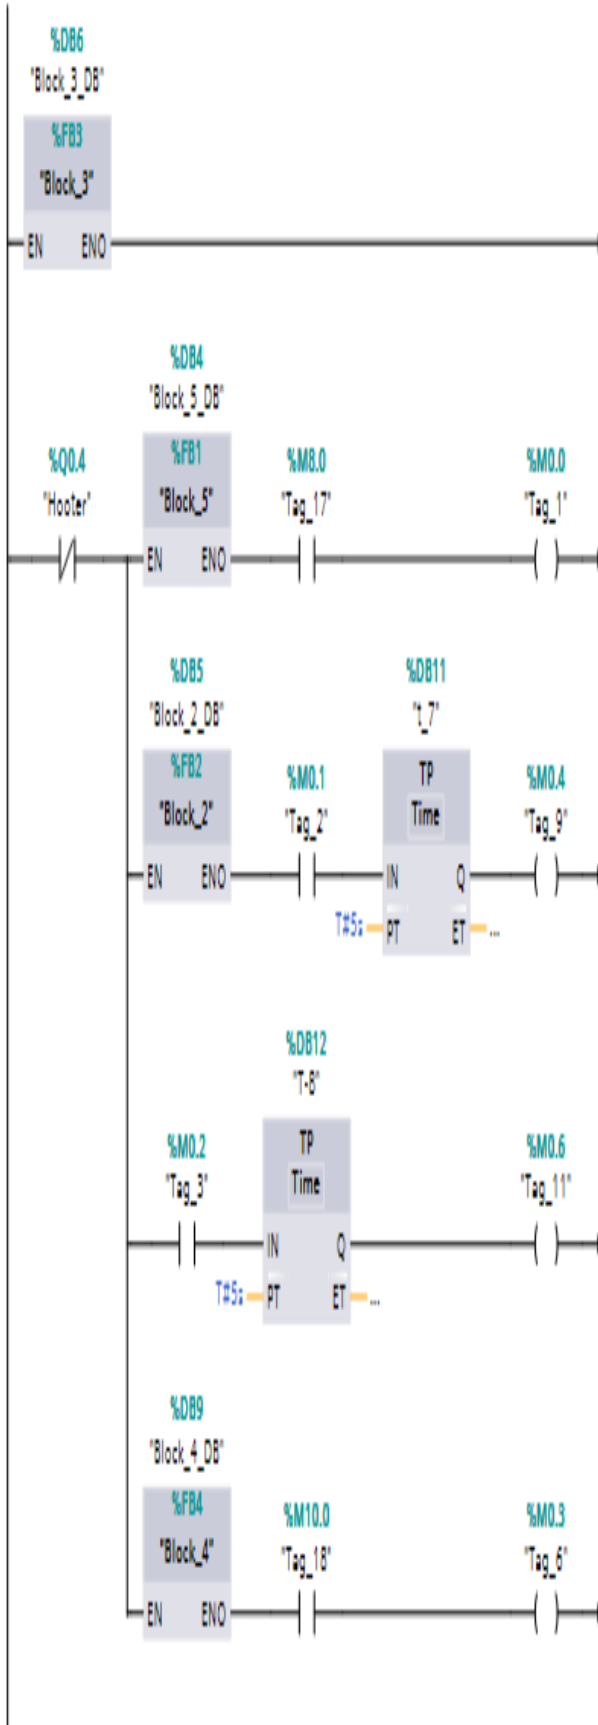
%DB6
"Block_3_DB"
%FB3
"Block_3"
EN ENO

%DB4
"Block_5_DB"
%Q0.4
"Hooter"
%FB1
"Block_5"
EN ENO
%M8.0
"Tag_17"
%M0.0
"Tag_1"

%DB5
"Block_2_DB"
%FB2
"Block_2"
EN ENO
%M0.1
"Tag_2"
%DB11
"t_7"
TP
Time
IN Q
T#5s PT ET ...
%M0.4
"Tag_9"

%DB12
"T-8"
%M0.2
"Tag_3"
TP
Time
IN Q
T#5s PT ET ...
%M0.6
"Tag_11"

%DB9
"Block_4_DB"
%FB4
"Block_4"
EN ENO
%M10.0
"Tag_18"
%M0.3
"Tag_6"